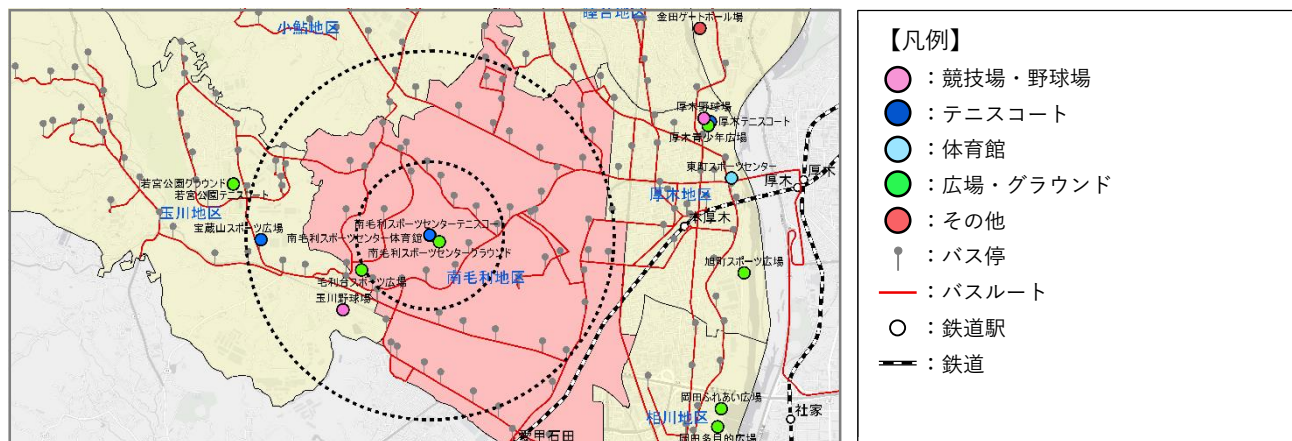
小鮎地区
睦合地区
金田ゲートボール場
厚木野球場
厚木テニスコート
厚木青少年広場
東町スポーツセンター
厚木
若宮公園グラウンド
若宮公園テニスコート
厚木地区
本厚木
玉川地区
宝蔵山スポーツ広場
南毛利スポーツセンターテニスコート
南毛利スポーツセンター体育館
南毛利スポーツセンターグラウンド
旭町スポーツ広場
毛利台スポーツ広場
南毛利地区
玉川野球場
岡田ふれあい広場
相川地区
社家
愛甲石田
岡田多目的広場

【凡例】
：競技場・野球場
：テニスコート
：体育館
：広場・グラウンド
：その他
：バス停
：バスルート
：鉄道駅
：鉄道